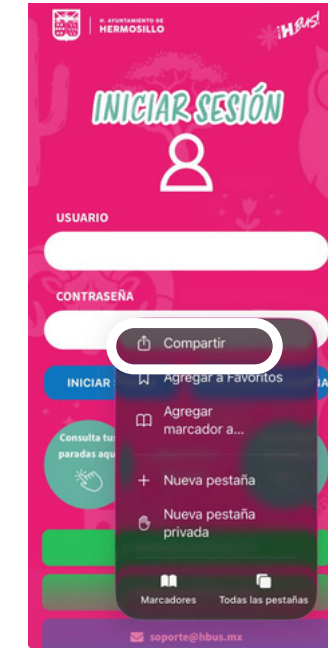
H. AYUNTAMIENTO DE HERMOSILLO

¡HBUS!

INICIAR SESIÓN

USUARIO

CONTRASEÑA

INICIAR S

Consulta tus paradas aquí

Compartir

Agregar a Favoritos

Agregar marcador a...

Nueva pestaña

Nueva pestaña privada

Marcadores

Todas las pestañas

soporte@hbus.mx